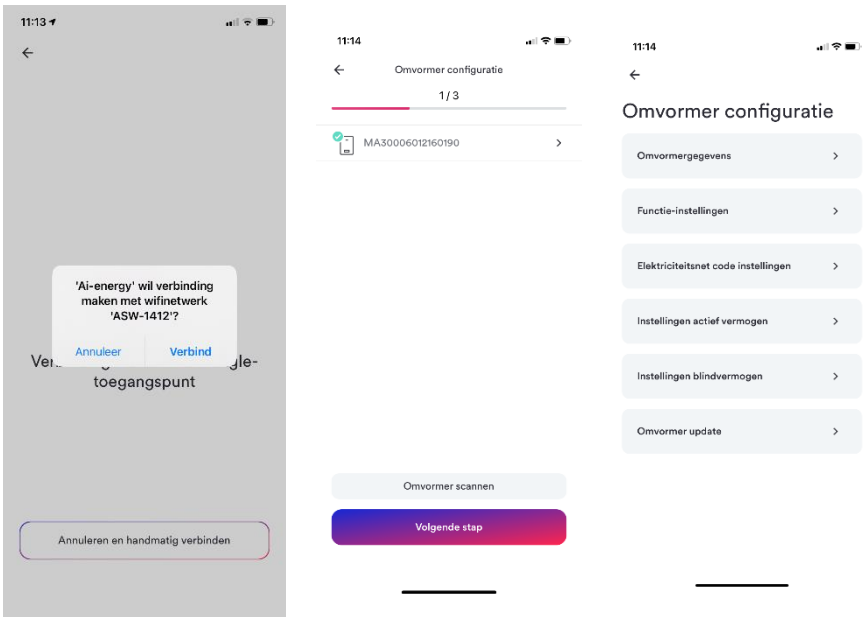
11:13

'Ai-energy' wil verbinding maken met wifinetwerk 'ASW-1412'?

Annuleer Verbind

Ver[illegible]gle-toegangspunt

Annuleren en handmatig verbinden

11:14

Omvormer configuratie

1 / 3

MA30006012160190

Omvormer scannen

Volgende stap

11:14

Omvormer configuratie

Omvormergegevens

Functie-instellingen

Elektriciteitsnet code instellingen

Instellingen actief vermogen

Instellingen blindvermogen

Omvormer update